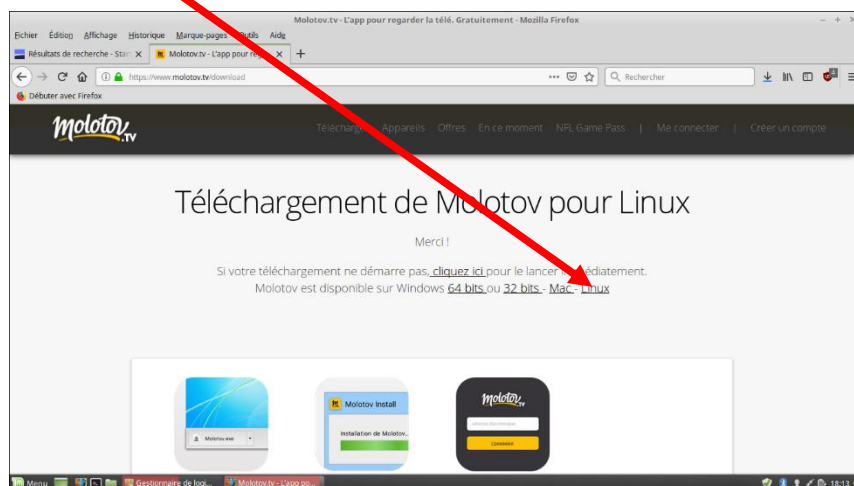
Molotov.tv - L'app pour regarder la télé. Gratuitement - Mozilla Firefox

Fichier Édition Affichage Historique Marque-pages Outils Aide

Résultats de recherche - Star ×
Molotov.tv - L'app pour reg ×
+

https://www.molotov.tv/download

Rechercher

Débuter avec Firefox

molotov.tv

Télécharger Appareils Offres En ce moment NFL Game Pass | Me connecter | Créer un compte

Téléchargement de Molotov pour Linux

Merci !

Si votre téléchargement ne démarre pas, cliquez ici pour le lancer immédiatement. Molotov est disponible sur Windows 64 bits ou 32 bits - Mac - Linux

Molotov.exe

Molotov Install

Installation de Molotov...

molotov.tv

Connexion

Menu
Gestionnaire de logi...
Molotov.tv - L'app po...
18:13